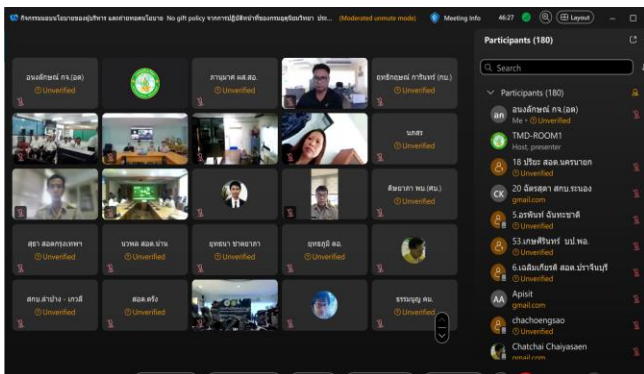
กิจกรรมมอบนโยบายของผู้บริหาร และถ่ายทอดนโยบาย No gift policy จากการปฏิบัติหน้าที่ของกรมอุตุนิยมวิทยา ประ... (Moderated unmute mode) Meeting info 46:27 Layout

อนงค์ลักษณ์ กจ.(อต)
Unverified

ภานุมาศ ผส.สอ.
Unverified

ฤทธิกฤษณ์ การินทร์ (กน.)
Unverified

นภสร
Unverified

ศิษยาภา พน.(ศน.)
Unverified

สุธา สอตกรุงเทพฯ
Unverified

นวพล สอต.น่าน
Unverified

ยุทธนา ชาตอาภา
Unverified

ยุทธภูมิ สอ.
Unverified

สกษ.ลำปาง - เกวลี
Unverified

สอต.ตรัง
Unverified

ธรรมนูญ คน.
Unverified

Participants (180)

Search

Participants (180)

อนงค์ลักษณ์ กจ.(อต)
Me • Unverified

TMD-ROOM1
Host, presenter

18 ประยะ สอต.นครนายก
Unverified

20 ฉัตรสุดา สกษ.ระนอง
gmail.com

5.อรพินท์ อันทะชาติ
Unverified

53.เกษศิรินทร์ บน.พล.
Unverified

6.เฉลิมเกียรติ สอต.ปราจีนบุรี
Unverified

Apisit
gmail.com

chachoengsao
Unverified

Chatchai Chaiyasaen
gmail.com